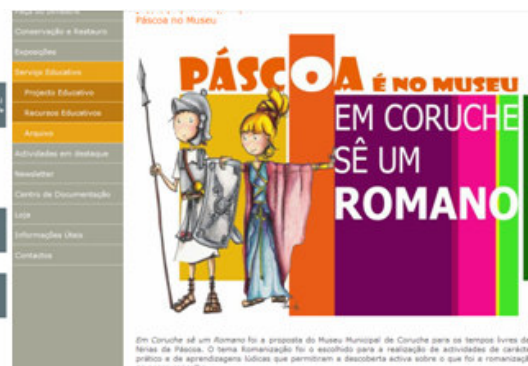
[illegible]
Conservação e Restauro
Exposições
Serviço Educativo
Projecto Educativo
Recursos Educativos
Arquivo
Actividades em destaque
Newsletter
Centro de Documentação
Loja
Informações Úteis
Contactos

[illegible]
Páscoa no Museu

PÁSCOA É NO MUSEU
EM CORUCHE SÊ UM ROMANO

Em Coruche sê um Romano foi a proposta do Museu Municipal de Coruche para os tempos livres da férias da Páscoa. O tema Romanização foi o escolhido para a realização de actividades de carác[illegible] prático e de aprendizagens lúdicas que permitiram a descoberta activa sobre o que foi a romanizaç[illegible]